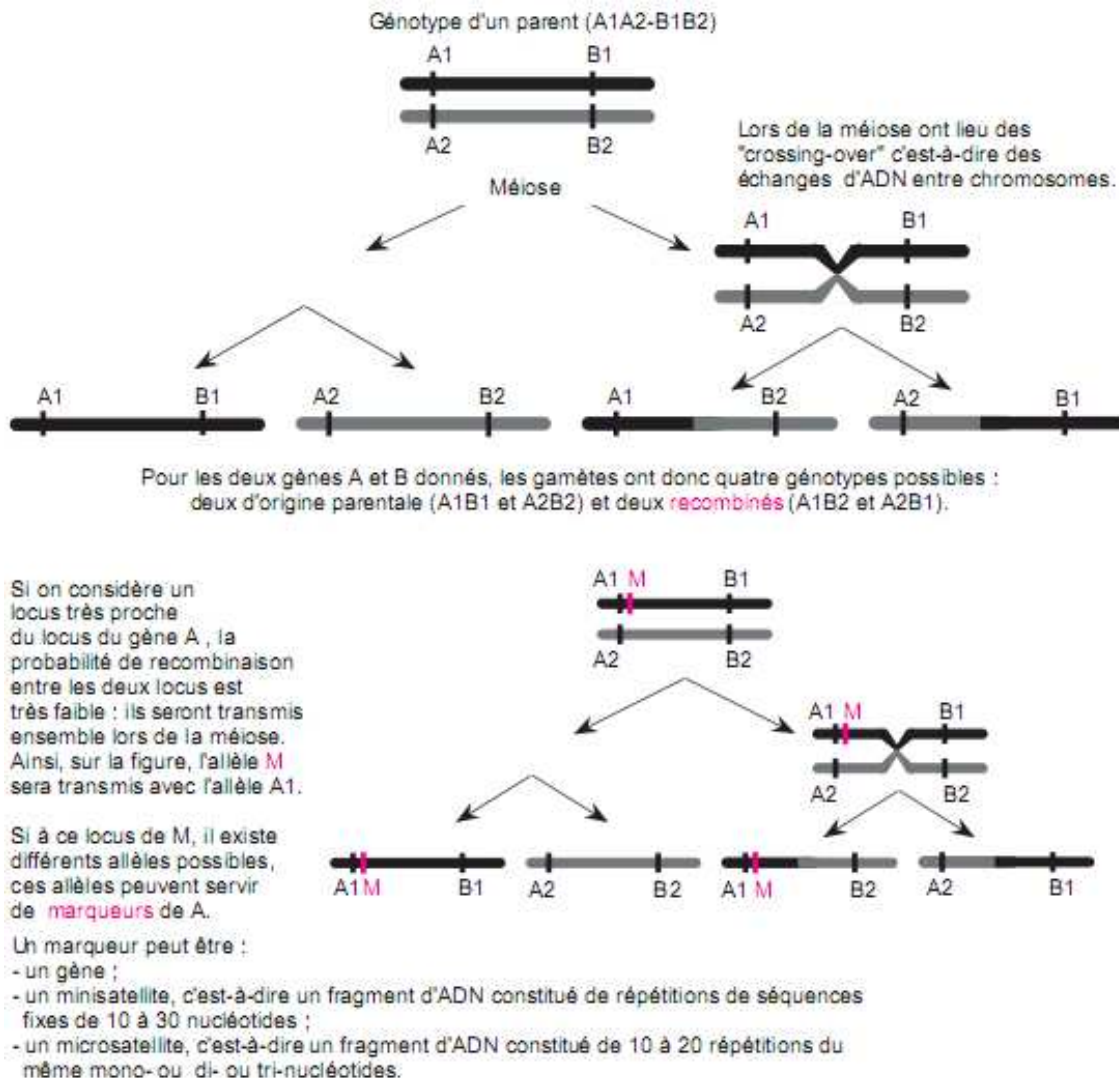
Génotype d'un parent (A1A2-B1B2)

A1 B1

A2 B2

Méiose

Lors de la méiose ont lieu des "crossing-over" c'est-à-dire des échanges d'ADN entre chromosomes.

A1 B1

A2 B2

A1 B1 A2 B2 A1 B2 A2 B1

Pour les deux gènes A et B donnés, les gamètes ont donc quatre génotypes possibles : deux d'origine parentale (A1B1 et A2B2) et deux recombinés (A1B2 et A2B1).

Si on considère un locus très proche du locus du gène A , la probabilité de recombinaison entre les deux locus est très faible : ils seront transmis ensemble lors de la méiose. Ainsi, sur la figure, l'allèle M sera transmis avec l'allèle A1.

Si à ce locus de M, il existe différents allèles possibles, ces allèles peuvent servir de marqueurs de A.

A1 M B1

A2 B2

A1 M B1

A2 B2

A1 M B1 A2 B2 A1 M B2 A2 B1

Un marqueur peut être :
- un gène ;
- un minisatellite, c'est-à-dire un fragment d'ADN constitué de répétitions de séquences fixes de 10 à 30 nucléotides ;
- un microsatellite, c'est-à-dire un fragment d'ADN constitué de 10 à 20 répétitions du même mono- ou di- ou tri-nucléotides.